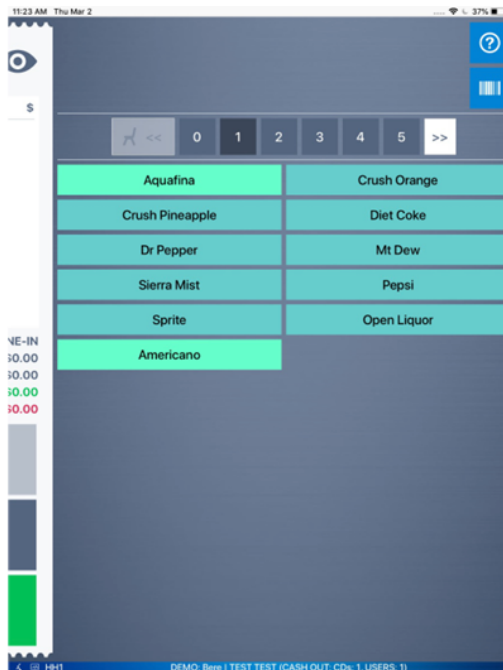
11:23 AM Thu Mar 2

37%

$

<<

0

1

2

3

4

5

>>

Aquafina

Crush Orange

Crush Pineapple

Diet Coke

Dr Pepper

Mt Dew

Sierra Mist

Pepsi

Sprite

Open Liquor

Americano

NE-IN
$0.00
$0.00
$0.00
$0.00

HH1

DEMO: Bere | TEST TEST (CASH OUT: CDs: 1, USERS: 1)